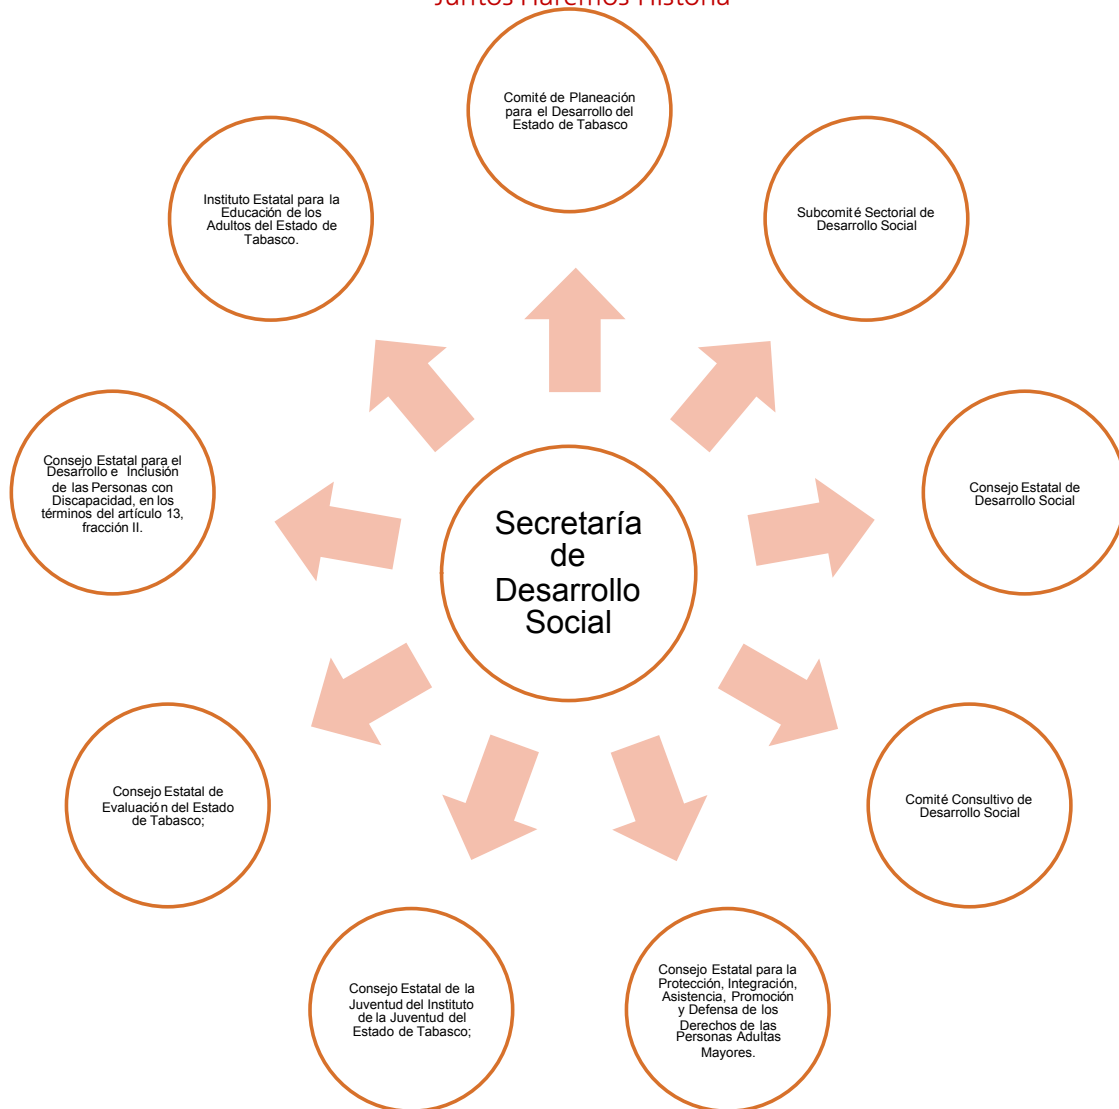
Juntos Haremos Historia

Comité de Planeación para el Desarrollo del Estado de Tabasco

Instituto Estatal para la Educación de los Adultos del Estado de Tabasco.

Subcomité Sectorial de Desarrollo Social

Consejo Estatal para el Desarrollo e Inclusión de las Personas con Discapacidad, en los términos del artículo 13, fracción II.

Secretaría de Desarrollo Social

Consejo Estatal de Desarrollo Social

Consejo Estatal de Evaluación del Estado de Tabasco;

Comité Consultivo de Desarrollo Social

Consejo Estatal de la Juventud del Instituto de la Juventud del Estado de Tabasco;

Consejo Estatal para la Protección, Integración, Asistencia, Promoción y Defensa de los Derechos de las Personas Adultas Mayores.